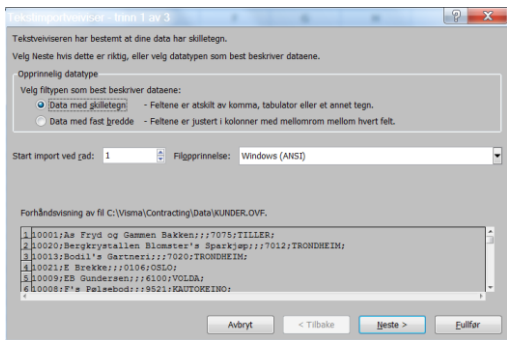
Tekstimportveiviser - trinn 1 av 3

?

X

Tekstveiviseren har bestemt at dine data har skilletegn.

Velg Neste hvis dette er riktig, eller velg datatypen som best beskriver dataene.

Opprinnelig datatype

Velg filtypen som best beskriver dataene:

Data med skilletegn - Feltene er atskilt av komma, tabulator eller et annet tegn.

Data med fast bredde - Feltene er justert i kolonner med mellomrom mellom hvert felt.

Start import ved rad: 1

Filopprinnelse: Windows (ANSI)

Forhåndsvisning av fil C:\Visma\Contracting\Data\KUNDER.OVF.

1 10001;As Fryd og Gammen Bakken;;;7075;TILLER;
2 10020;Bergkrystallen Blomster's Sparkjøp;;;7012;TRONDHEIM;
3 10013;Bodil's Gartneri;;;7020;TRONDHEIM;
4 10021;E Brekke;;;0106;OSLO;
5 10009;EB Gundersen;;;6100;VOLDA;
6 10008;F's Pølsebod;;;9521;KAUTOKEINO;

Avbryt

< Tilbake

Neste >

Fullfør